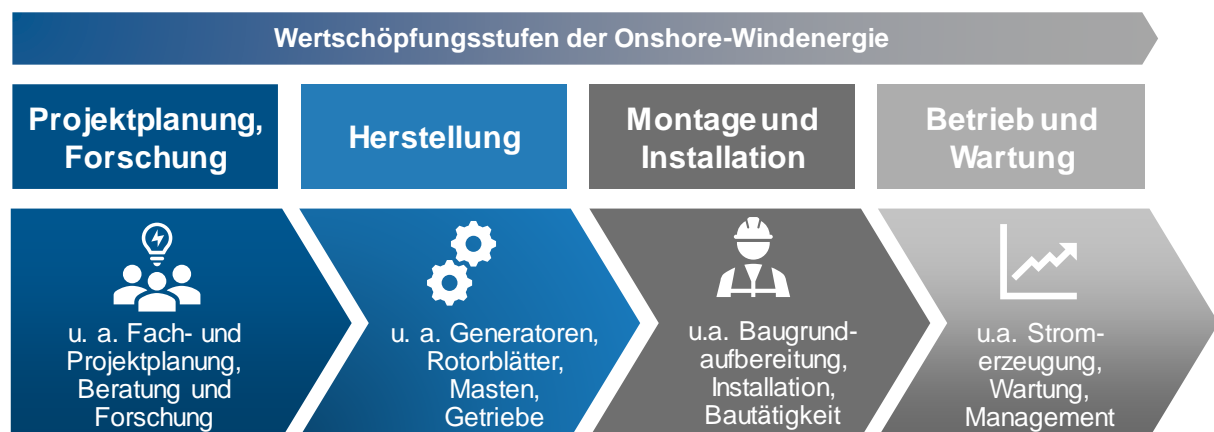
Wertschöpfungsstufen der Onshore-Windenergie

Projektplanung, Forschung

Herstellung

Montage und Installation

Betrieb und Wartung

u. a. Fach- und Projektplanung, Beratung und Forschung

u. a. Generatoren, Rotorblätter, Masten, Getriebe

u.a. Baugrundaufbereitung, Installation, Bautätigkeit

u.a. Stromerzeugung, Wartung, Management